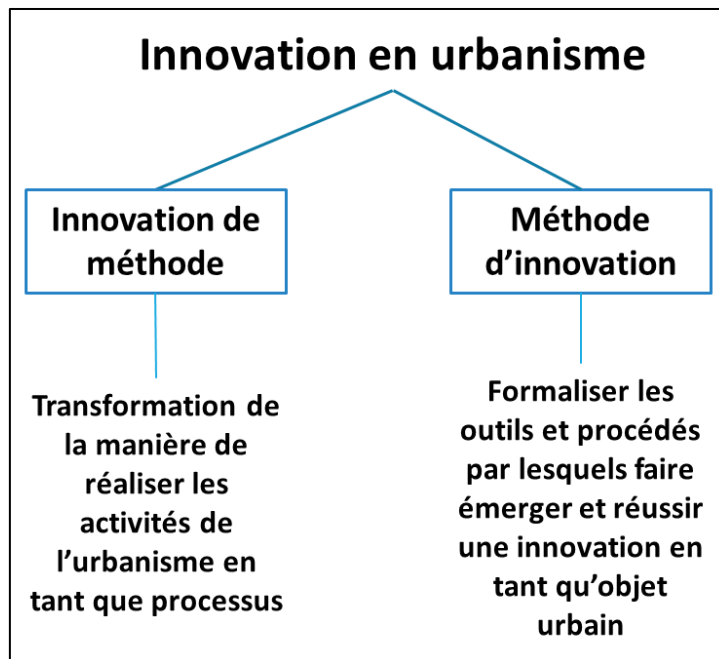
Innovation en urbanisme

Innovation de méthode

Méthode d'innovation

Transformation de la manière de réaliser les activités de l'urbanisme en tant que processus

Formaliser les outils et procédés par lesquels faire émerger et réussir une innovation en tant qu'objet urbain